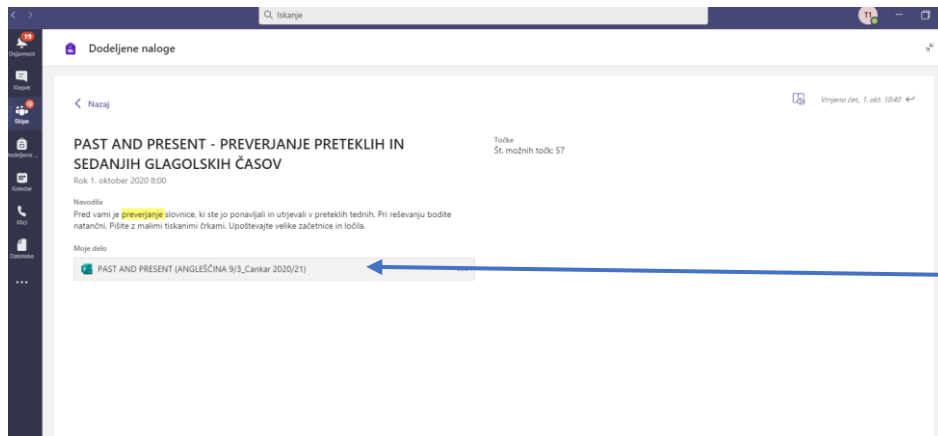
Iskanje

TL

19
Dejavnost

Klepet

Ekipe

Dodeljene ...

Koledar

Klici

Datoteke

...

Dodeljene naloge

Nazaj

Vrnjeno čet, 1. okt. 10:40

PAST AND PRESENT - PREVERJANJE PRETEKLIH IN SEDANJIH GLAGOLSKIH ČASOV

Rok 1. oktober 2020 8:00

Točke
Št. možnih točk: 57

Navodila
Pred vami je preverjanje slovnice, ki ste jo ponavljali in utrjevali v preteklih tednih. Pri reševanju bodite natančni. Pišite z malimi tiskanimi črkami. Upoštevajte velike začetnice in ločila.

Moje delo

PAST AND PRESENT (ANGLEŠČINA 9/3_Cankar 2020/21)